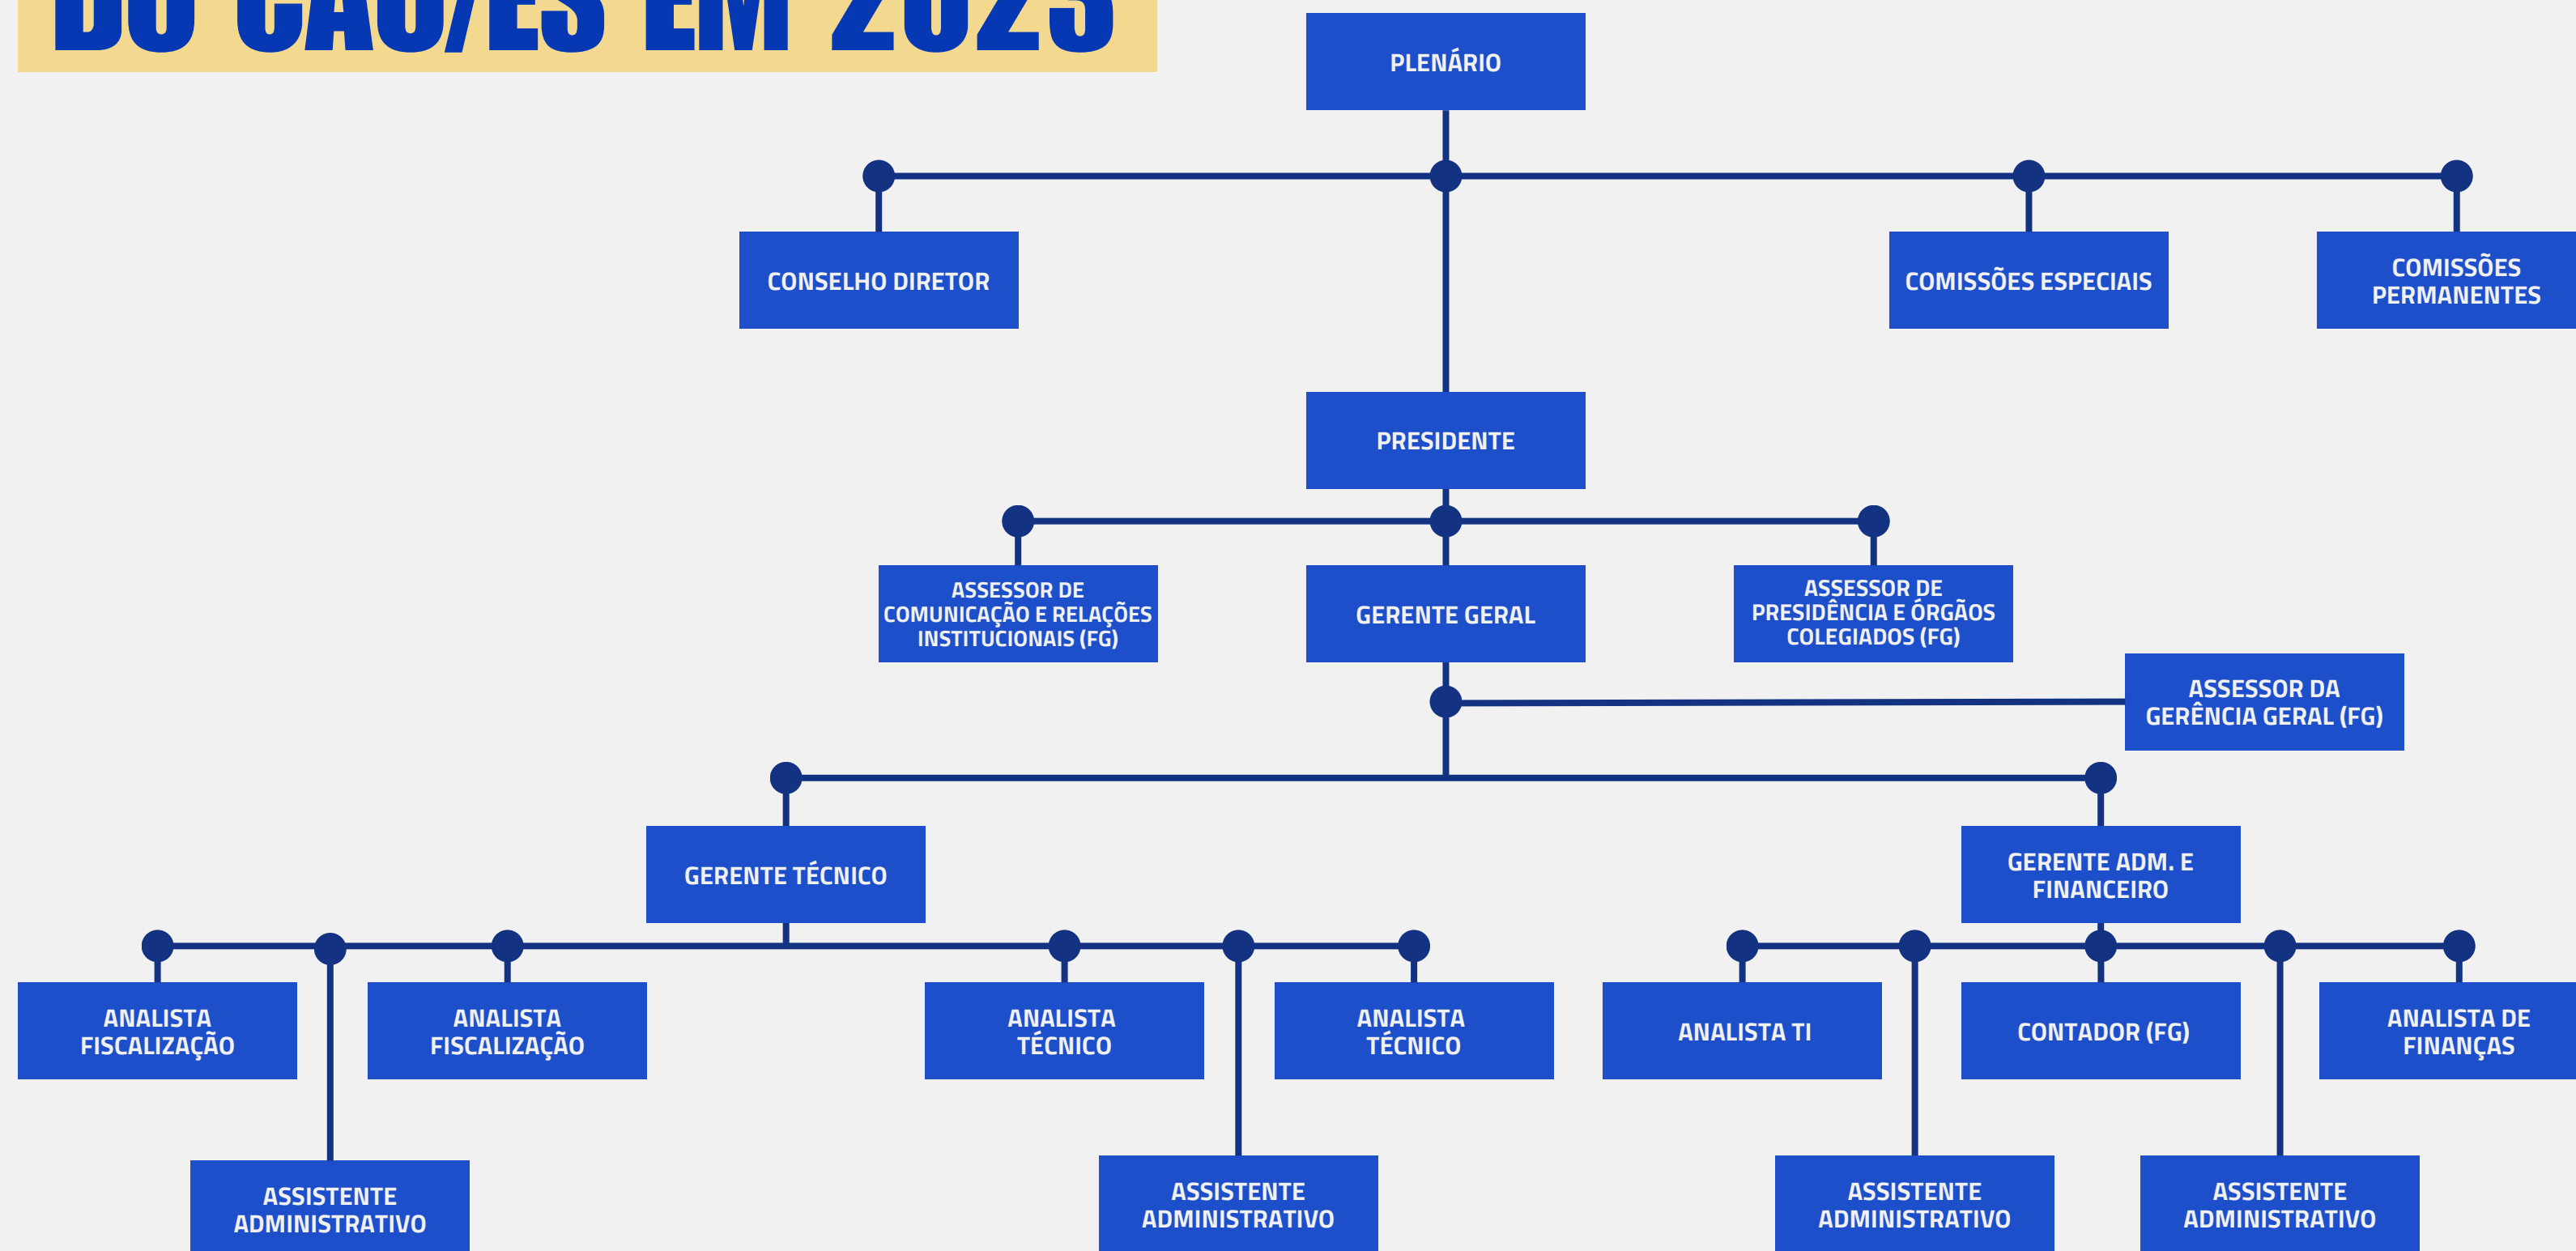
DO CAU/ES EM 2025

PLENÁRIO

CONSELHO DIRETOR

COMISSÕES ESPECIAIS

COMISSÕES PERMANENTES

PRESIDENTE

ASSESSOR DE COMUNICAÇÃO E RELAÇÕES INSTITUCIONAIS (FG)

GERENTE GERAL

ASSESSOR DE PRESIDÊNCIA E ÓRGÃOS COLEGIADOS (FG)

ASSESSOR DA GERÊNCIA GERAL (FG)

GERENTE TÉCNICO

GERENTE ADM. E FINANCEIRO

ANALISTA FISCALIZAÇÃO

ANALISTA FISCALIZAÇÃO

ANALISTA TÉCNICO

ANALISTA TÉCNICO

ANALISTA TI

CONTADOR (FG)

ANALISTA DE FINANÇAS

ASSISTENTE ADMINISTRATIVO

ASSISTENTE ADMINISTRATIVO

ASSISTENTE ADMINISTRATIVO

ASSISTENTE ADMINISTRATIVO